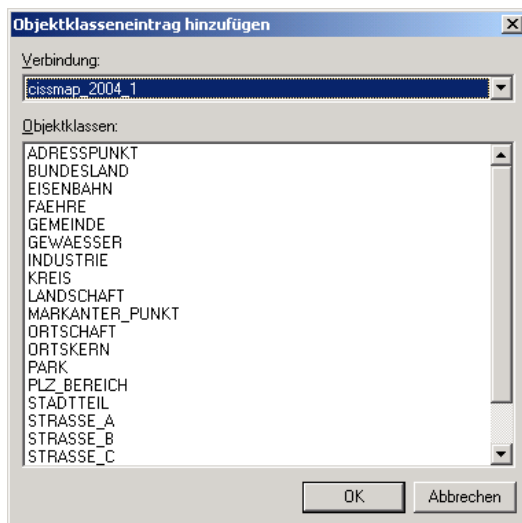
Objektklasseneintrag hinzufügen

Verbindung:

cissmap_2004_1

Objektklassen:

ADRESSPUNKT
BUNDESLAND
EISENBAHN
FAEHRE
GEMEINDE
GEWAESSER
INDUSTRIE
KREIS
LANDSCHAFT
MARKANTER_PUNKT
ORTSCHAFT
ORTSKERN
PARK
PLZ_BEREICH
STADTTEIL
STRASSE_A
STRASSE_B
STRASSE_C

OK

Abbrechen